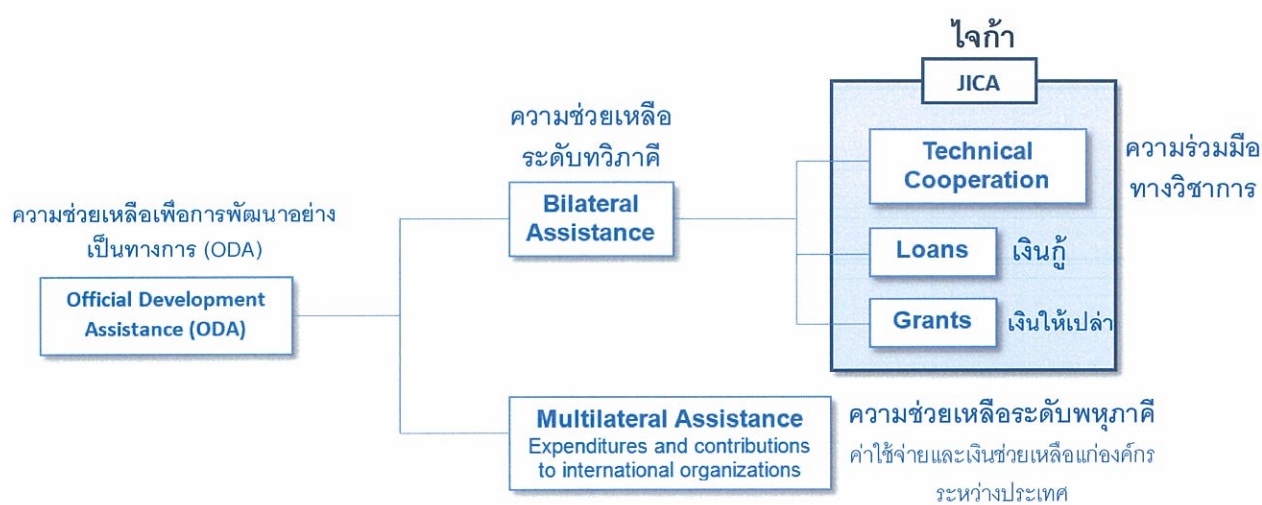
ความช่วยเหลือเพื่อการพัฒนาอย่างเป็นทางการ (ODA)

Official Development Assistance (ODA)

ความช่วยเหลือระดับทวิภาคี

Bilateral Assistance

ไจก้า

JICA

Technical Cooperation

ความร่วมมือทางวิชาการ

Loans

เงินกู้

Grants

เงินให้เปล่า

Multilateral Assistance
Expenditures and contributions to international organizations

ความช่วยเหลือระดับพหุภาคี

ค่าใช้จ่ายและเงินช่วยเหลือแก่องค์กรระหว่างประเทศ